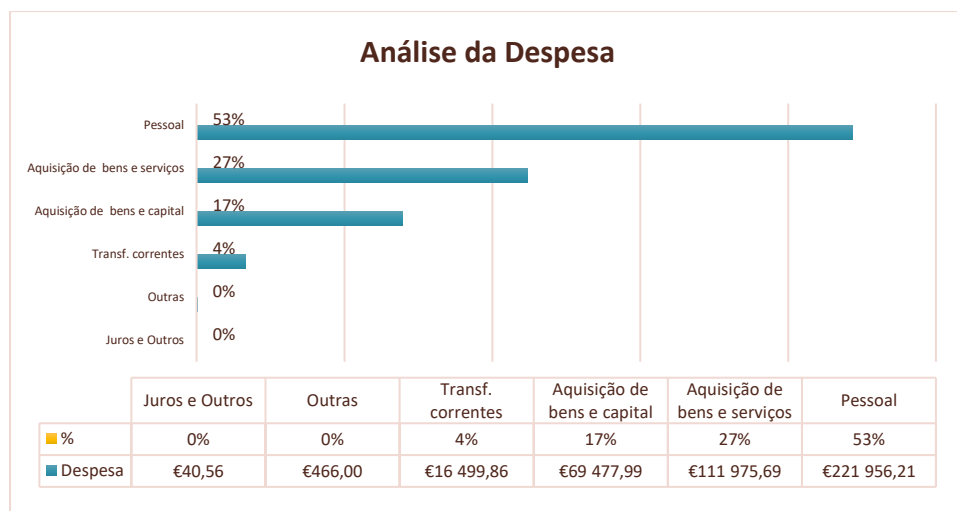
Análise da Despesa

Pessoal
Aquisição de bens e serviços
Aquisição de bens e capital
Transf. correntes
Outras
Juros e Outros

53%
27%
17%
4%
0%
0%

| | Juros e Outros | Outras | Transf. correntes | Aquisição de bens e capital | Aquisição de bens e serviços | Pessoal |
|---|---|---|---|---|---|---|
| % | 0% | 0% | 4% | 17% | 27% | 53% |
| Despesa | €40,56 | €466,00 | €16 499,86 | €69 477,99 | €111 975,69 | €221 956,21 |